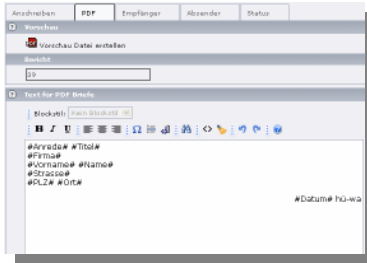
Anschreiben | PDF | Empfänger | Absender | Status

Vorschau

Vorschau Datei erstellen

Gesicht

29

Text für PDF Briefe

Blockstil: Kein Blockstil

B I U

#Anrede# #Titel#
#Firma#
#Vorname# #Name#
#Strasse#
#PLZ# #Ort#

#Datum# hü-wa